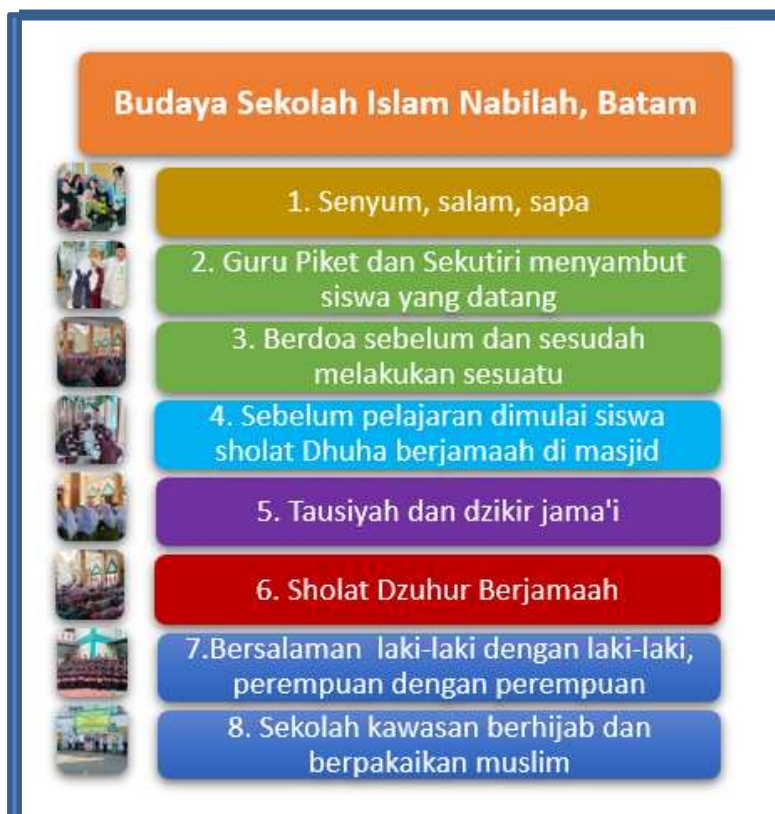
Budaya Sekolah Islam Nabilah, Batam

1. Senyum, salam, sapa

2. Guru Piket dan Sekutiri menyambut siswa yang datang

3. Berdoa sebelum dan sesudah melakukan sesuatu

4. Sebelum pelajaran dimulai siswa sholat Dhuha berjamaah di masjid

5. Tausiyah dan dzikir jama'i

6. Sholat Dzuhur Berjamaah

7.Bersalaman laki-laki dengan laki-laki, perempuan dengan perempuan

8. Sekolah kawasan berhijab dan berpakaikan muslim